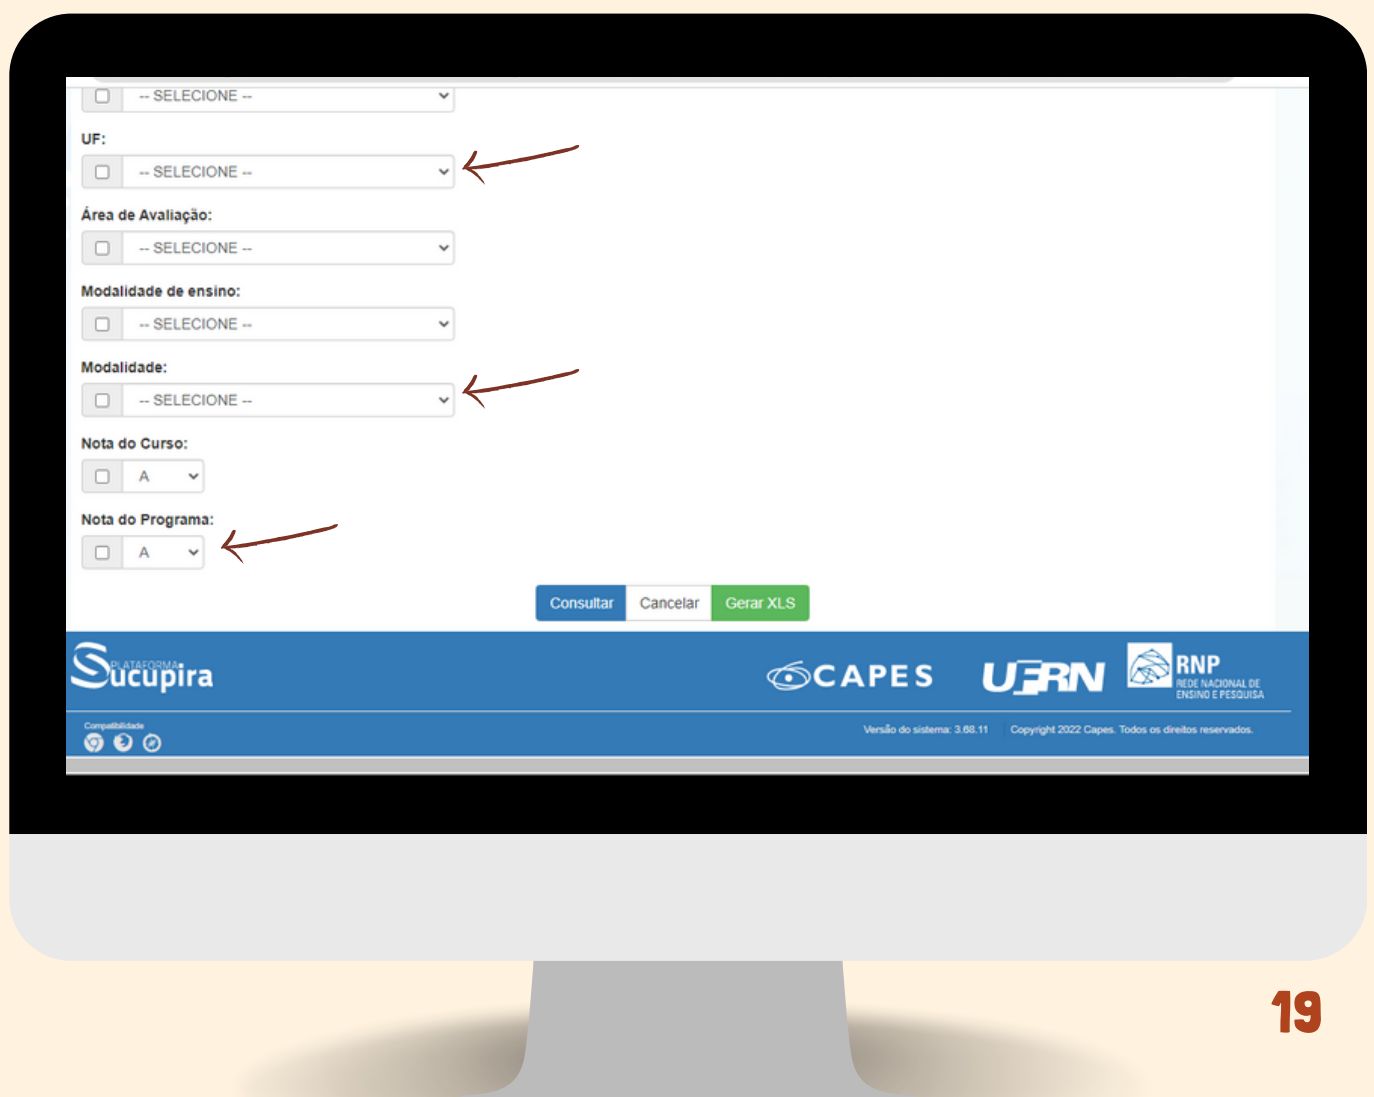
-- SELECIONE --

UF:

-- SELECIONE --

Área de Avaliação:

-- SELECIONE --

Modalidade de ensino:

-- SELECIONE --

Modalidade:

-- SELECIONE --

Nota do Curso:

A

Nota do Programa:

A

Consultar Cancelar Gerar XLS

PLATAFORMA Sucupira

CAPES UFRN RNP REDE NACIONAL DE ENSINO E PESQUISA

Compatibilidade

Versão do sistema: 3.68.11 Copyright 2022 Capes. Todos os direitos reservados.

19